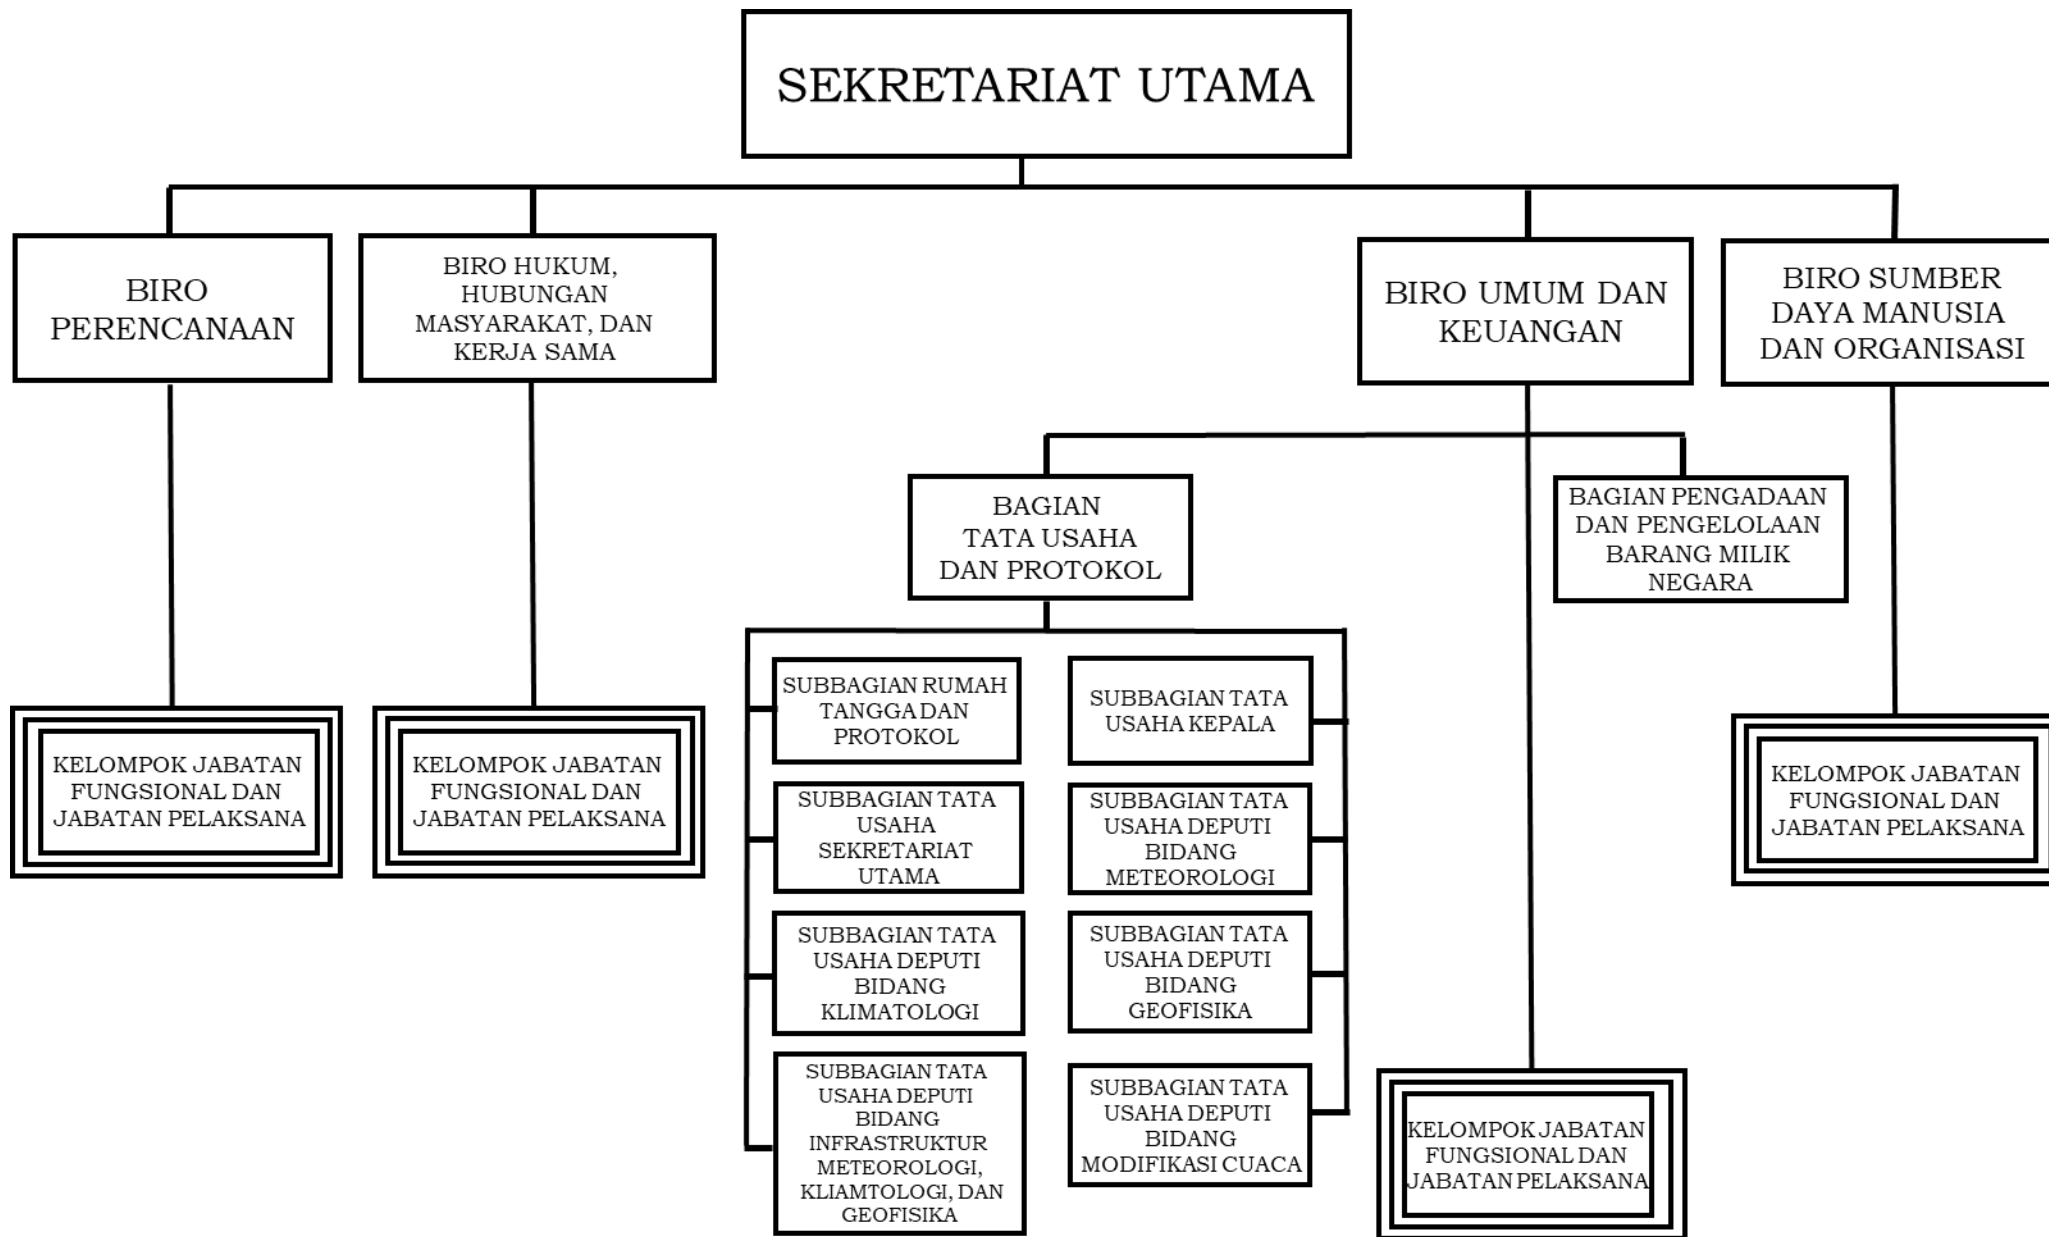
SEKRETARIAT UTAMA

BIRO PERENCANAAN

BIRO HUKUM, HUBUNGAN MASYARAKAT, DAN KERJA SAMA

BIRO UMUM DAN KEUANGAN

BIRO SUMBER DAYA MANUSIA DAN ORGANISASI

BAGIAN TATA USAHA DAN PROTOKOL

BAGIAN PENGADAAN DAN PENGELOLAAN BARANG MILIK NEGARA

SUBBAGIAN RUMAH TANGGA DAN PROTOKOL

SUBBAGIAN TATA USAHA KEPALA

SUBBAGIAN TATA USAHA SEKRETARIAT UTAMA

SUBBAGIAN TATA USAHA DEPUTI BIDANG METEOROLOGI

SUBBAGIAN TATA USAHA DEPUTI BIDANG KLIMATOLOGI

SUBBAGIAN TATA USAHA DEPUTI BIDANG GEOFISIKA

SUBBAGIAN TATA USAHA DEPUTI BIDANG INFRASTRUKTUR METEOROLOGI, KLIAMTOLOGI, DAN GEOFISIKA

SUBBAGIAN TATA USAHA DEPUTI BIDANG MODIFIKASI CUACA

KELOMPOK JABATAN FUNGSIONAL DAN JABATAN PELAKSANA

KELOMPOK JABATAN FUNGSIONAL DAN JABATAN PELAKSANA

KELOMPOK JABATAN FUNGSIONAL DAN JABATAN PELAKSANA

KELOMPOK JABATAN FUNGSIONAL DAN JABATAN PELAKSANA